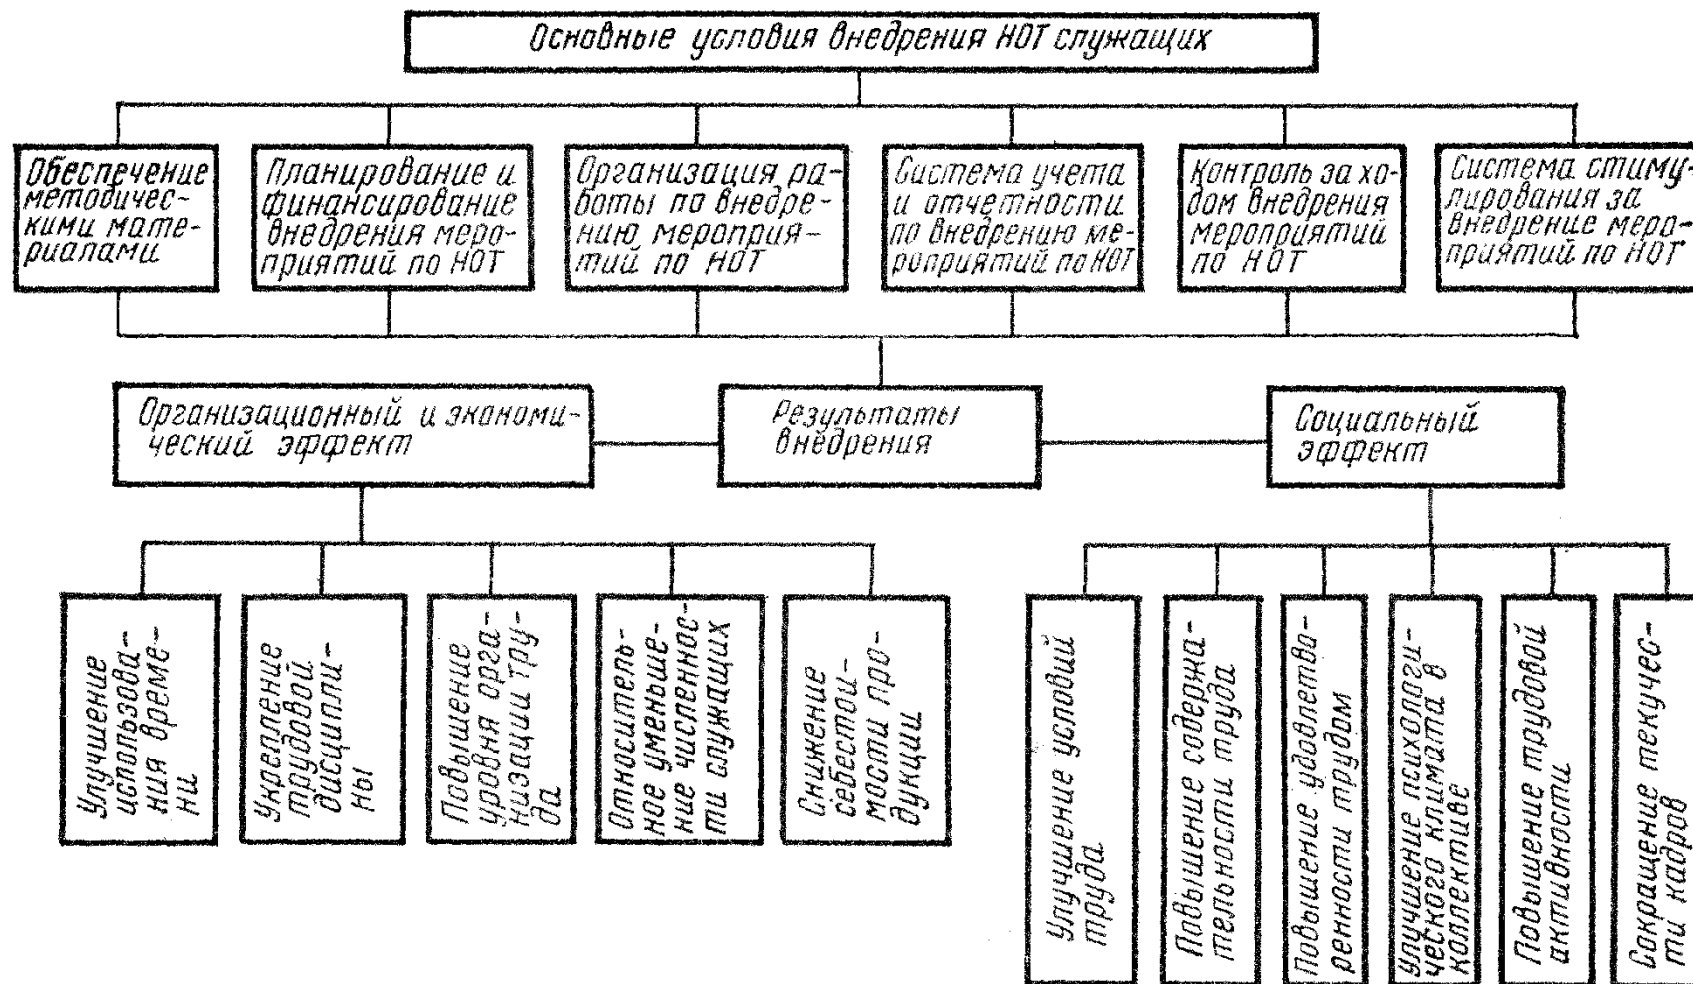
Основные условия внедрения НОТ служащих

Обеспечение методическими материалами

Планирование и финансирование внедрения мероприятий по НОТ

Организация работы по внедрению мероприятий по НОТ

Система учета и отчетности по внедрению мероприятий по НОТ

Контроль за ходом внедрения мероприятий по НОТ

Система стимулирования за внедрение мероприятий по НОТ

Организационный и экономический эффект

Результаты внедрения

Социальный эффект

Улучшение использования времени

Укрепление трудовой дисциплины

Повышение уровня организации труда

Относительное уменьшение численности служащих

Снижение себестоимости продукции

Улучшение условий труда

Повышение содержательности труда

Повышение удовлетворенности трудом

Улучшение психологического климата в коллективе

Повышение трудовой активности

Сокращение текучести кадров